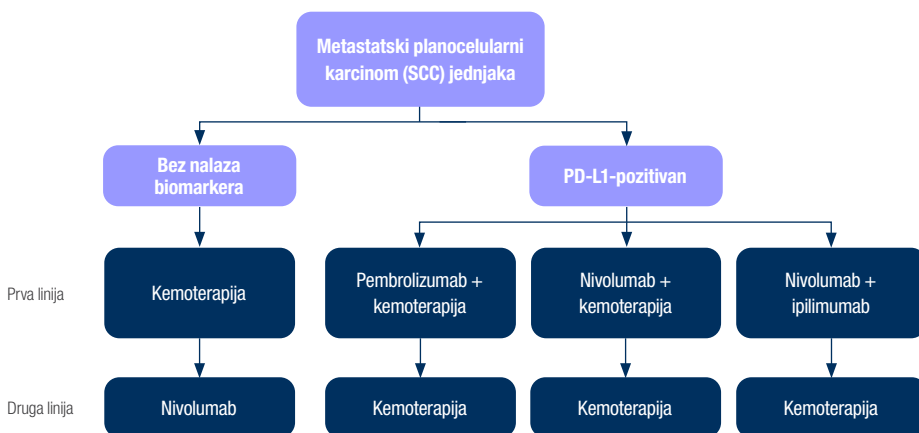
Metastatski planocelularni karcinom (SCC) jednjaka

Bez nalaza biomarkera

PD-L1-pozitivan

Prva linija

Kemoterapija

Pembrolizumab + kemoterapija

Nivolumab + kemoterapija

Nivolumab + ipilimumab

Druga linija

Nivolumab

Kemoterapija

Kemoterapija

Kemoterapija